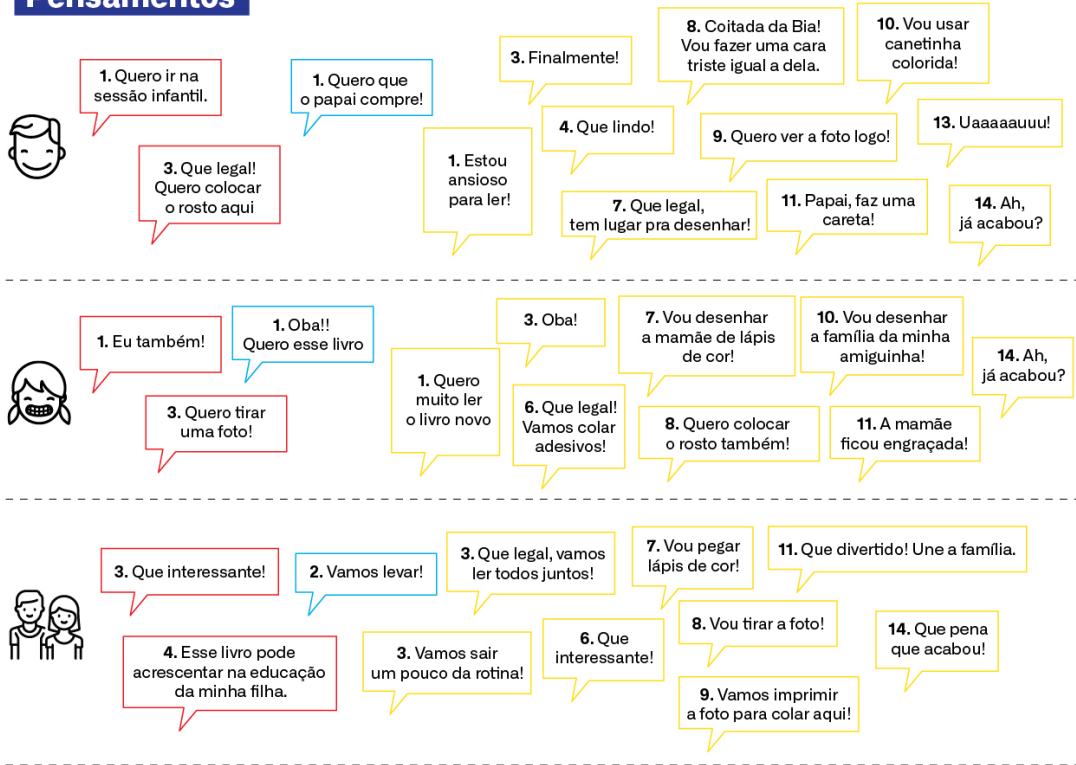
Pensamentos

1. Quero ir na sessão infantil.

1. Quero que o papai compre!

3. Que legal! Quero colocar o rosto aqui

1. Estou ansioso para ler!

3. Finalmente!

4. Que lindo!

7. Que legal, tem lugar pra desenhar!

8. Coitada da Bia! Vou fazer uma cara triste igual a dela.

9. Quero ver a foto logo!

10. Vou usar canetinha colorida!

11. Papai, faz uma careta!

13. Uaaaaauuu!

14. Ah, já acabou?

1. Eu também!

1. Oba!! Quero esse livro

3. Quero tirar uma foto!

1. Quero muito ler o livro novo

3. Oba!

6. Que legal! Vamos colar adesivos!

7. Vou desenhar a mamãe de lápis de cor!

8. Quero colocar o rosto também!

10. Vou desenhar a família da minha amiguinha!

11. A mamãe ficou engraçada!

14. Ah, já acabou?

3. Que interessante!

2. Vamos levar!

4. Esse livro pode acrescentar na educação da minha filha.

3. Que legal, vamos ler todos juntos!

3. Vamos sair um pouco da rotina!

6. Que interessante!

7. Vou pegar lápis de cor!

8. Vou tirar a foto!

9. Vamos imprimir a foto para colar aqui!

11. Que divertido! Une a família.

14. Que pena que acabou!